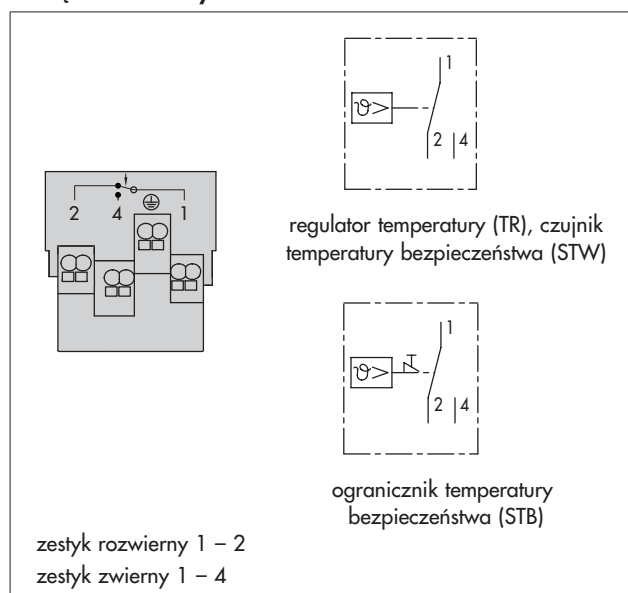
2 4 1

1
$\vartheta>$
2 4

regulator temperatury (TR), czujnik temperatury bezpieczeństwa (STW)

1
$\vartheta>$
2 4

ogranicznik temperatury bezpieczeństwa (STB)

zestyk rozwierny 1 – 2
zestyk zwierny 1 – 4